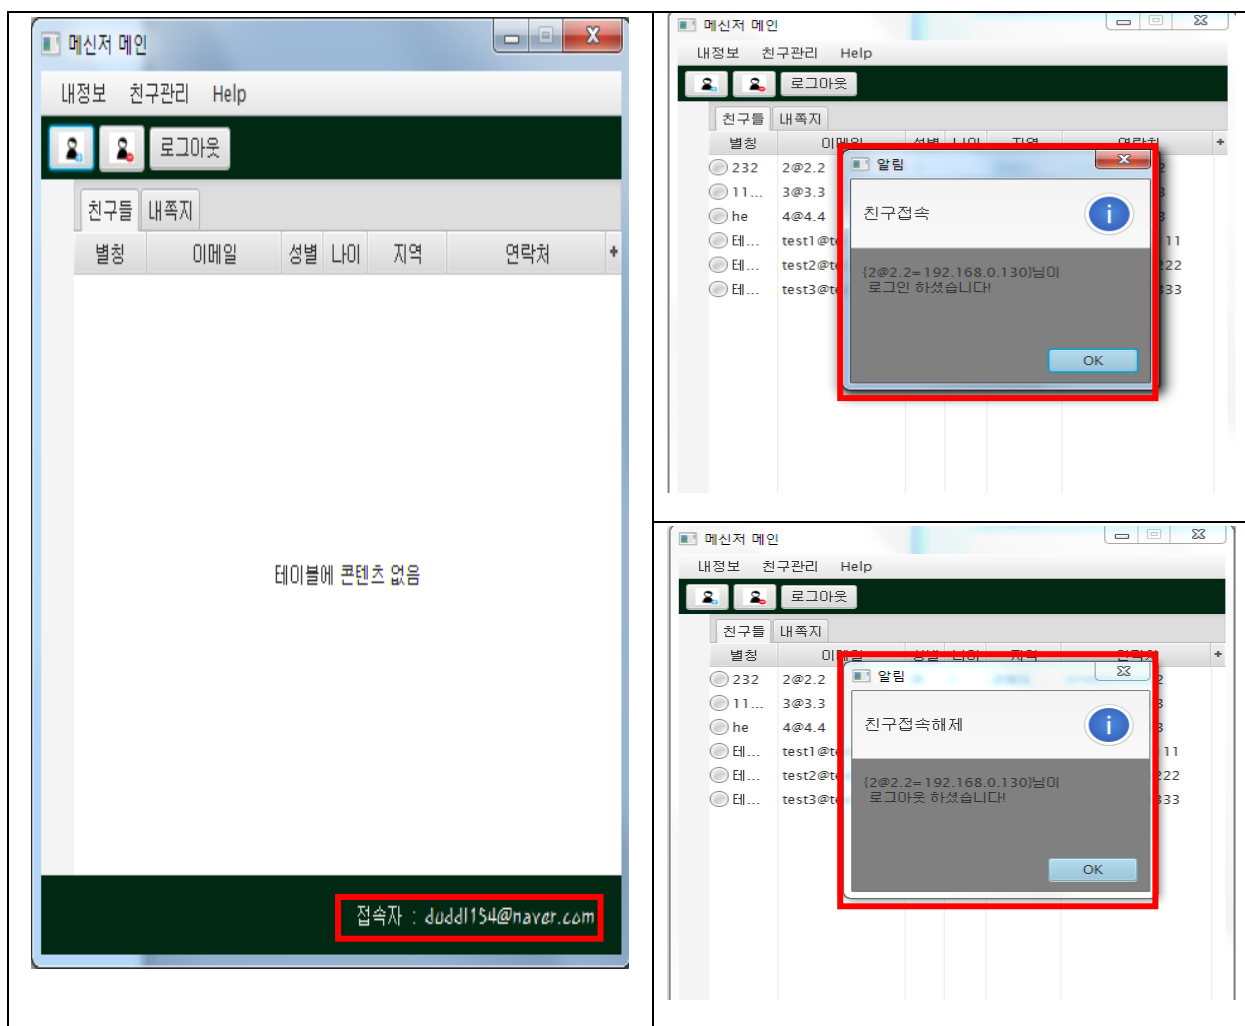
메신저 메인

내정보 친구관리 Help

로그아웃

친구들 내쪽지

| 별칭 | 이메일 | 성별 | 나이 | 지역 | 연락처 |
|---|---|---|---|---|---|

테이블에 콘텐츠 없음

접속자 : duddl154@naver.com

메신저 메인

내정보 친구관리 Help

로그아웃

친구들 내쪽지

| 별칭 | 이메일 | 성별 | 나이 | 지역 | 연락처 |
|---|---|---|---|---|---|
| 232 | 2@2.2 | | | | 2 |
| 11... | 3@3.3 | | | | 3 |
| he | 4@4.4 | | | | 3 |
| 테... | test1@t | | | | 11 |
| 테... | test2@t | | | | 22 |
| 테... | test3@t | | | | 33 |

알림

친구접속

[2@2.2=192.168.0.130]님이 로그인 하셨습니다!

OK

메신저 메인

내정보 친구관리 Help

로그아웃

친구들 내쪽지

| 별칭 | 이메일 | 성별 | 나이 | 지역 | 연락처 |
|---|---|---|---|---|---|
| 232 | 2@2.2 | | | | 2 |
| 11... | 3@3.3 | | | | 3 |
| he | 4@4.4 | | | | 3 |
| 테... | test1@t | | | | 11 |
| 테... | test2@t | | | | 22 |
| 테... | test3@t | | | | 33 |

알림

친구접속해제

[2@2.2=192.168.0.130]님이 로그아웃 하셨습니다!

OK